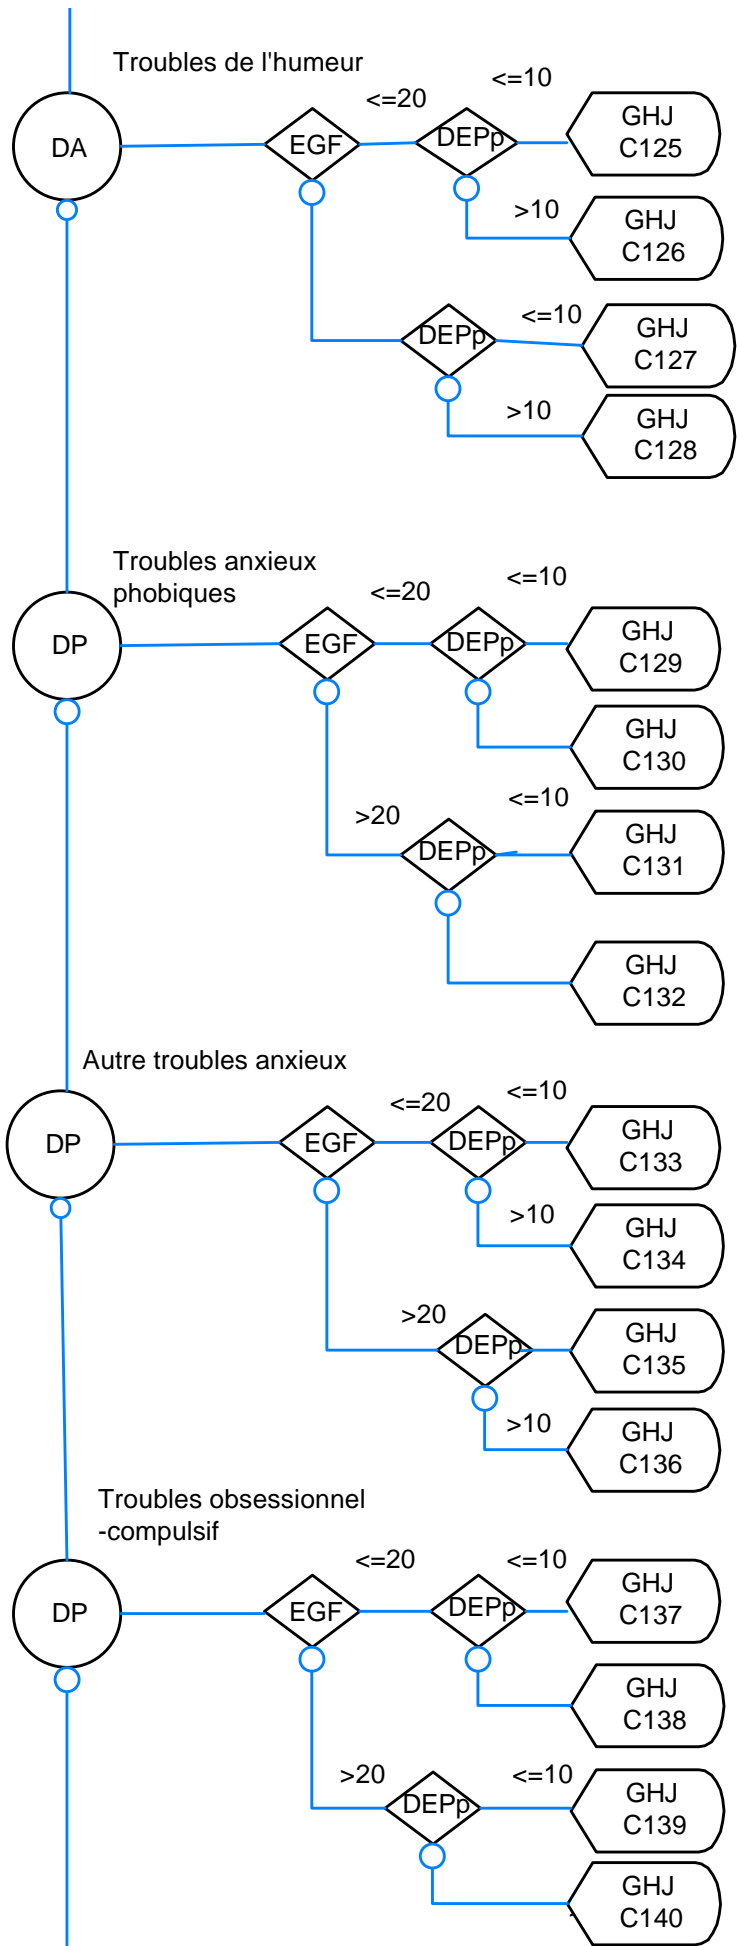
Troubles de l'humeur

DA

<=20

EGF

<=10

DEPp

GHJ C125

>10

GHJ C126

<=10

DEPp

GHJ C127

>10

GHJ C128

Troubles anxieux phobiques

DP

<=20

EGF

<=10

DEPp

GHJ C129

GHJ C130

>20

<=10

DEPp

GHJ C131

GHJ C132

Autre troubles anxieux

DP

<=20

EGF

<=10

DEPp

GHJ C133

>10

GHJ C134

>20

DEPp

GHJ C135

>10

GHJ C136

Troubles obsessionnel -compulsif

DP

<=20

EGF

<=10

DEPp

GHJ C137

GHJ C138

>20

<=10

DEPp

GHJ C139

GHJ C140